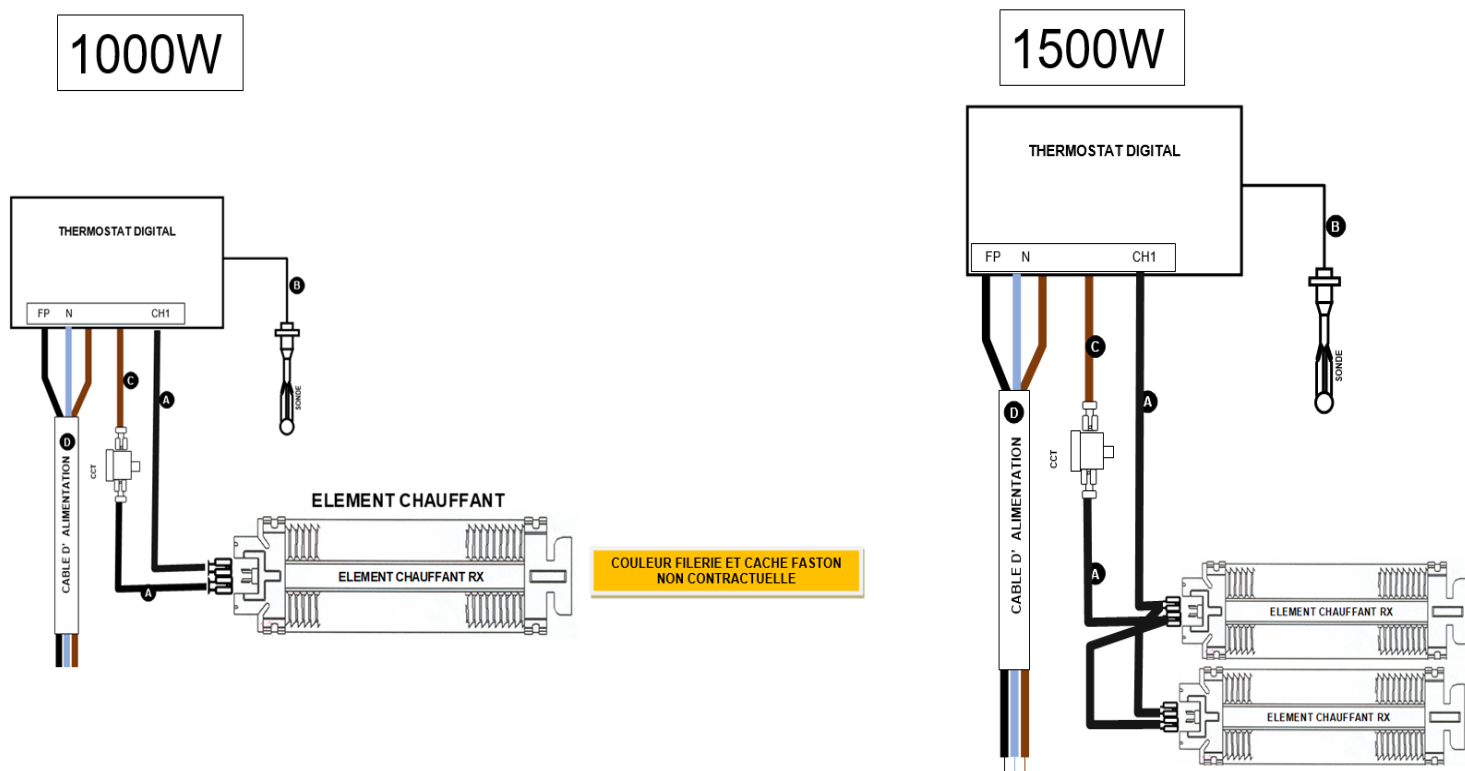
1000W

THERMOSTAT DIGITAL

FP N CH1

B

SONDE

C

A

D

CABLE D' ALIMENTATION

CCT

ELEMENT CHAUFFANT

ELEMENT CHAUFFANT RX

A

COULEUR FILERIE ET CACHE FASTON NON CONTRACTUELLE

1500W

THERMOSTAT DIGITAL

FP N CH1

B

SONDE

C

A

D

CABLE D' ALIMENTATION

CCT

A

ELEMENT CHAUFFANT RX

ELEMENT CHAUFFANT RX